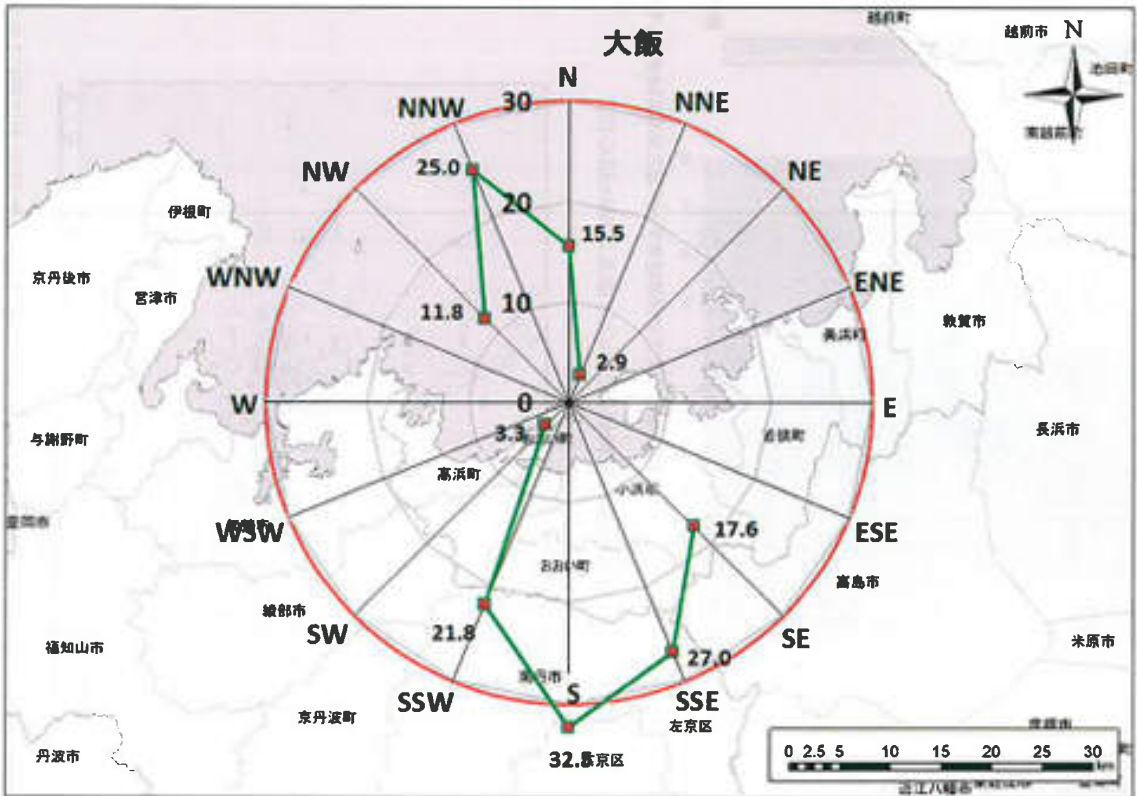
大飯

N
NNE
NE
ENE
E
ESE
SE
SSE
S
SSW
SW
WSW
W
WNW
NW
NNW

30
20
10
0

25.0
15.5
11.8
2.9
3.3
17.6
21.8
27.0
32.8

越前市
N
池田町
南越前町
伊根町
京丹後市
宮津市
美浜町
敦賀市
与謝野町
長浜市
高浜町
若狭町
小浜市
おおい町
高島市
綾部市
福知山市
米原市
南丹市
京丹波町
左京区
丹波市
京区

0 2.5 5 10 15 20 25 30
km